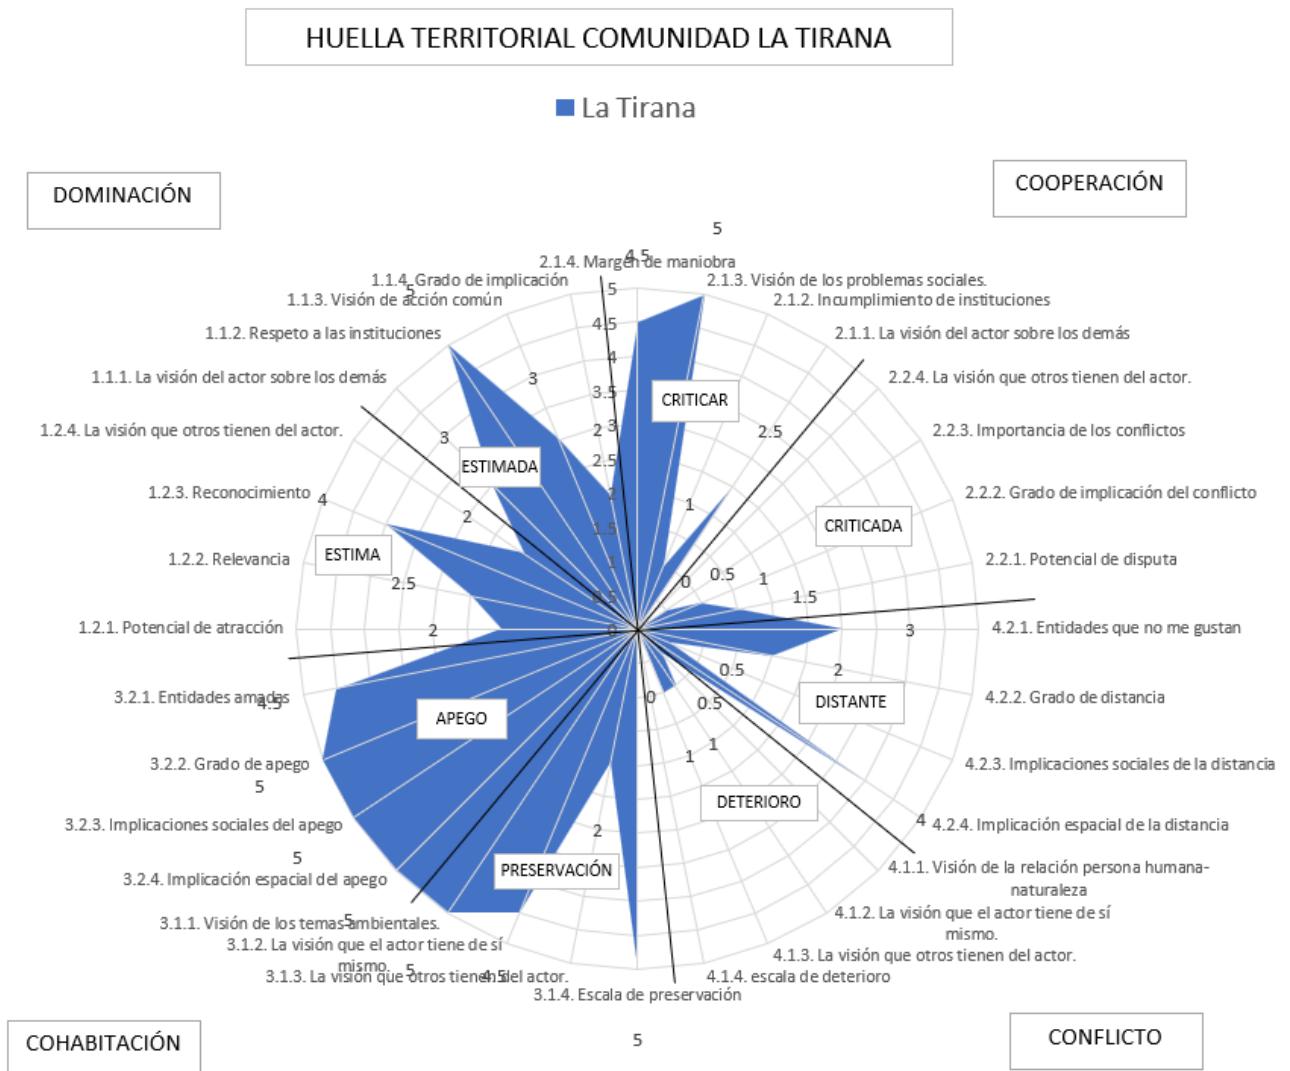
HUELLA TERRITORIAL COMUNIDAD LA TIRANA

La Tirana

DOMINACIÓN

COOPERACIÓN

COHABITACIÓN

CONFLICTO

2.1.4. Margen de maniobra
1.1.4. Grado de implicación
1.1.3. Visión de acción común
1.1.2. Respeto a las instituciones
1.1.1. La visión del actor sobre los demás
1.2.4. La visión que otros tienen del actor.
1.2.3. Reconocimiento
1.2.2. Relevancia
1.2.1. Potencial de atracción
3.2.1. Entidades amadas
3.2.2. Grado de apego
3.2.3. Implicaciones sociales del apego
3.2.4. Implicación espacial del apego
3.1.1. Visión de los temas ambientales.
3.1.2. La visión que el actor tiene de sí mismo.
3.1.3. La visión que otros tienen del actor.
3.1.4. Escala de preservación
2.1.3. Visión de los problemas sociales.
2.1.2. Incumplimiento de instituciones
2.1.1. La visión del actor sobre los demás
2.2.4. La visión que otros tienen del actor.
2.2.3. Importancia de los conflictos
2.2.2. Grado de implicación del conflicto
2.2.1. Potencial de disputa
4.2.1. Entidades que no me gustan
4.2.2. Grado de distancia
4.2.3. Implicaciones sociales de la distancia
4.2.4. Implicación espacial de la distancia
4.1.1. Visión de la relación persona humana-naturaleza
4.1.2. La visión que el actor tiene de sí mismo.
4.1.3. La visión que otros tienen del actor.
4.1.4. escala de deterioro

CRITICAR
ESTIMADA
ESTIMA
CRITICADA
APEGO
DISTANTE
DETERIORO
PRESERVACIÓN

5 4.5 5 4.5 4 3.5 3 2.5 2 1.5 1 0.5 0 3 3 2 4 2.5 2 2.5 1 0 0.5 1 1.5 3 2 0.5 0.5 1 1 0 4.5 5 5 5 5 4.5 2 4 5